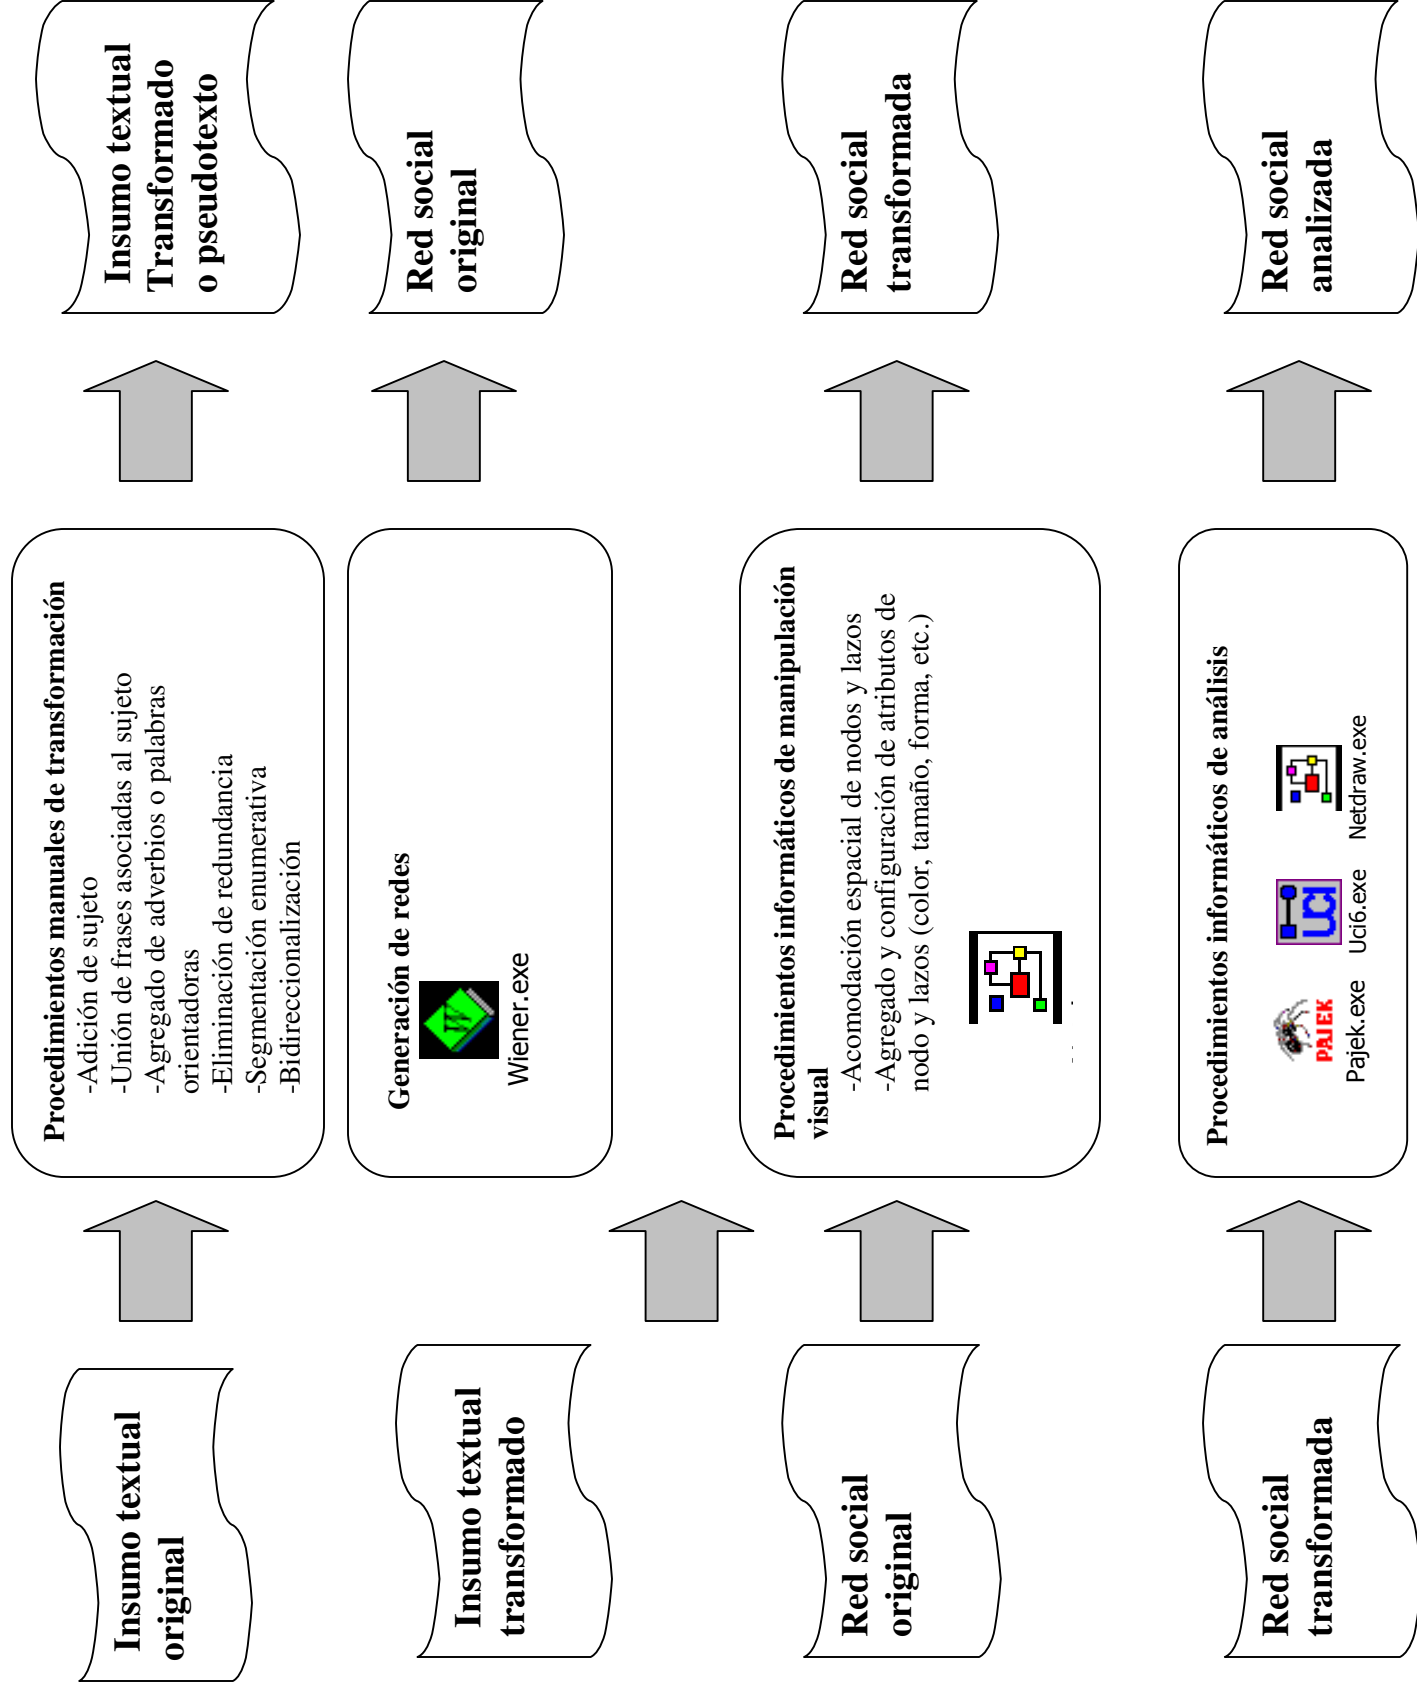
Insumo textual original

Procedimientos manuales de transformación
-Adición de sujeto
-Unión de frases asociadas al sujeto
-Agregado de adverbios o palabras orientadoras
-Eliminación de redundancia
-Segmentación enumerativa
-Bidireccionalización

Insumo textual Transformado o pseudotexto

Insumo textual transformado

Generación de redes
Wiener.exe

Red social original

Red social original

Procedimientos informáticos de manipulación visual
-Acomodación espacial de nodos y lazos
-Agregado y configuración de atributos de nodo y lazos (color, tamaño, forma, etc.)

Red social transformada

Red social transformada

Procedimientos informáticos de análisis
PAJEK
Pajek.exe
Uci6.exe
Netdraw.exe

Red social analizada